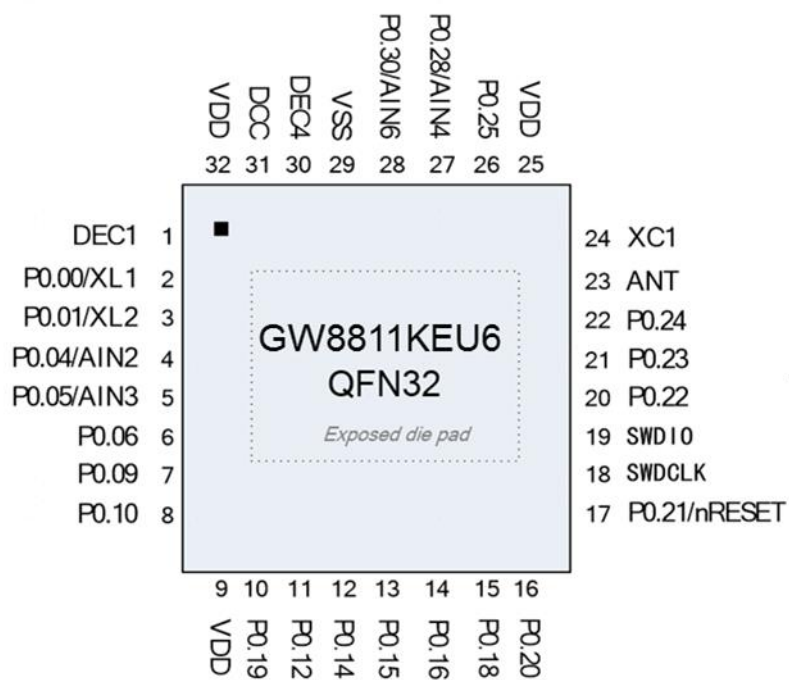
VDD DCC DEC4 VSS P0.30/AIN6 P0.28/AIN4 P0.25 VDD
32 31 30 29 28 27 26 25

DEC1 1
P0.00/XL1 2
P0.01/XL2 3
P0.04/AIN2 4
P0.05/AIN3 5
P0.06 6
P0.09 7
P0.10 8

GW8811KEU6
QFN32

Exposed die pad

24 XC1
23 ANT
22 P0.24
21 P0.23
20 P0.22
19 SWDIO
18 SWDCLK
17 P0.21/nRESET

9 10 11 12 13 14 15 16
VDD P0.19 P0.12 P0.14 P0.15 P0.16 P0.18 P0.20